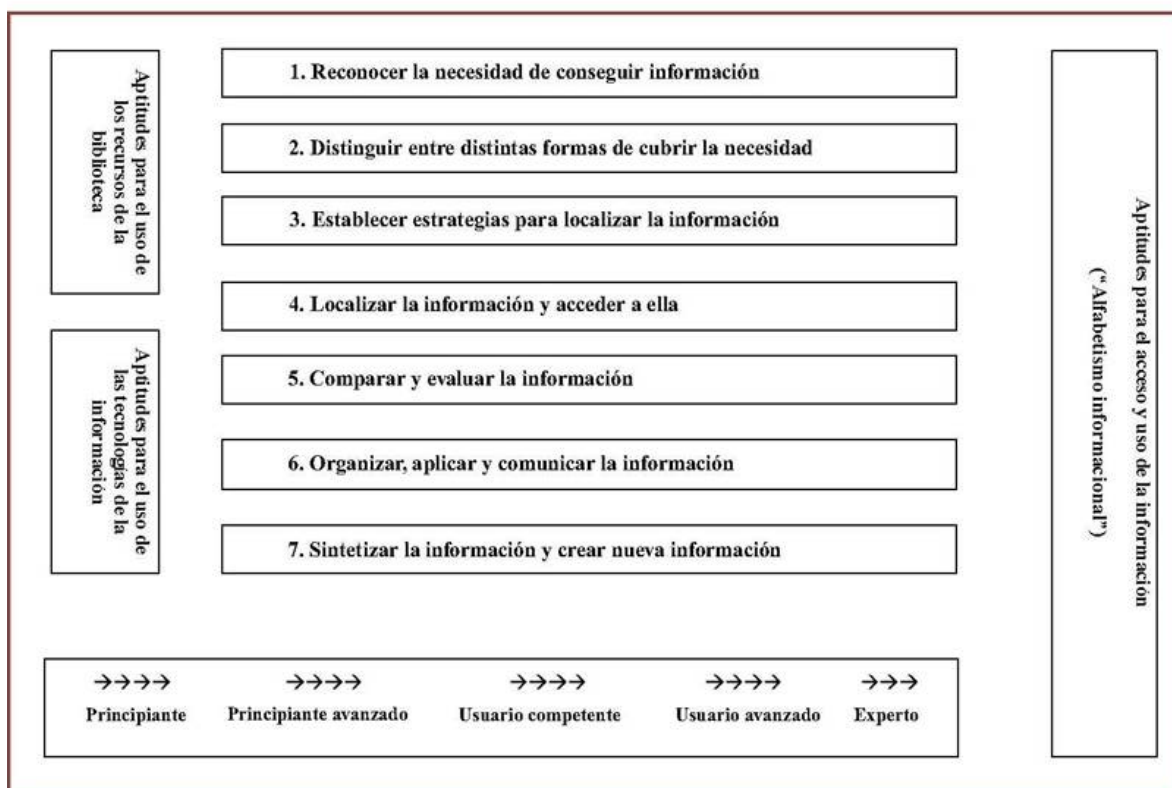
Aptitudes para el uso de los recursos de la biblioteca

1. Reconocer la necesidad de conseguir información

2. Distinguir entre distintas formas de cubrir la necesidad

3. Establecer estrategias para localizar la información

4. Localizar la información y acceder a ella

Aptitudes para el uso de las tecnologías de la información

5. Comparar y evaluar la información

6. Organizar, aplicar y comunicar la información

7. Sintetizar la información y crear nueva información

Aptitudes para el acceso y uso de la información ("Alfabetismo informacional")

→→→→ Principiante →→→→ Principiante avanzado →→→→ Usuario competente →→→→ Usuario avanzado →→→ Experto